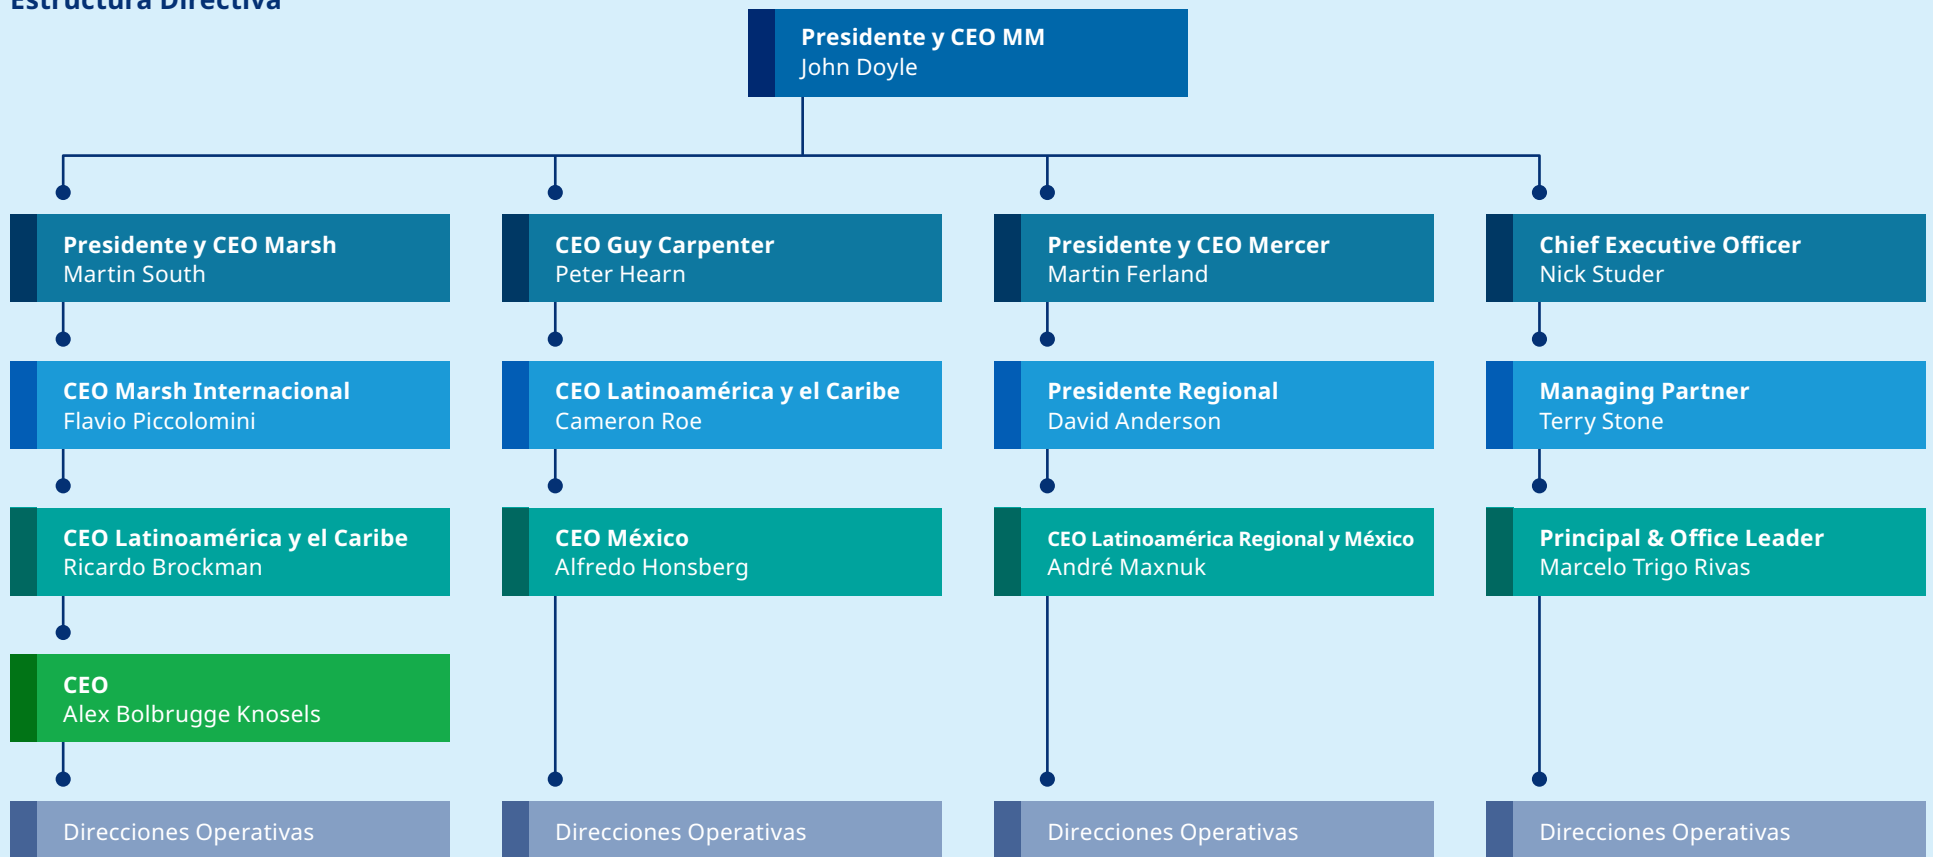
Estructura Directiva

Presidente y CEO MM
John Doyle

Presidente y CEO Marsh
Martin South

CEO Guy Carpenter
Peter Hearn

Presidente y CEO Mercer
Martin Ferland

Chief Executive Officer
Nick Studer

CEO Marsh Internacional
Flavio Piccolomini

CEO Latinoamérica y el Caribe
Cameron Roe

Presidente Regional
David Anderson

Managing Partner
Terry Stone

CEO Latinoamérica y el Caribe
Ricardo Brockman

CEO México
Alfredo Honsberg

CEO Latinoamérica Regional y México
André Maxnuk

Principal & Office Leader
Marcelo Trigo Rivas

CEO
Alex Bolbrugge Knosels

Direcciones Operativas

Direcciones Operativas

Direcciones Operativas

Direcciones Operativas